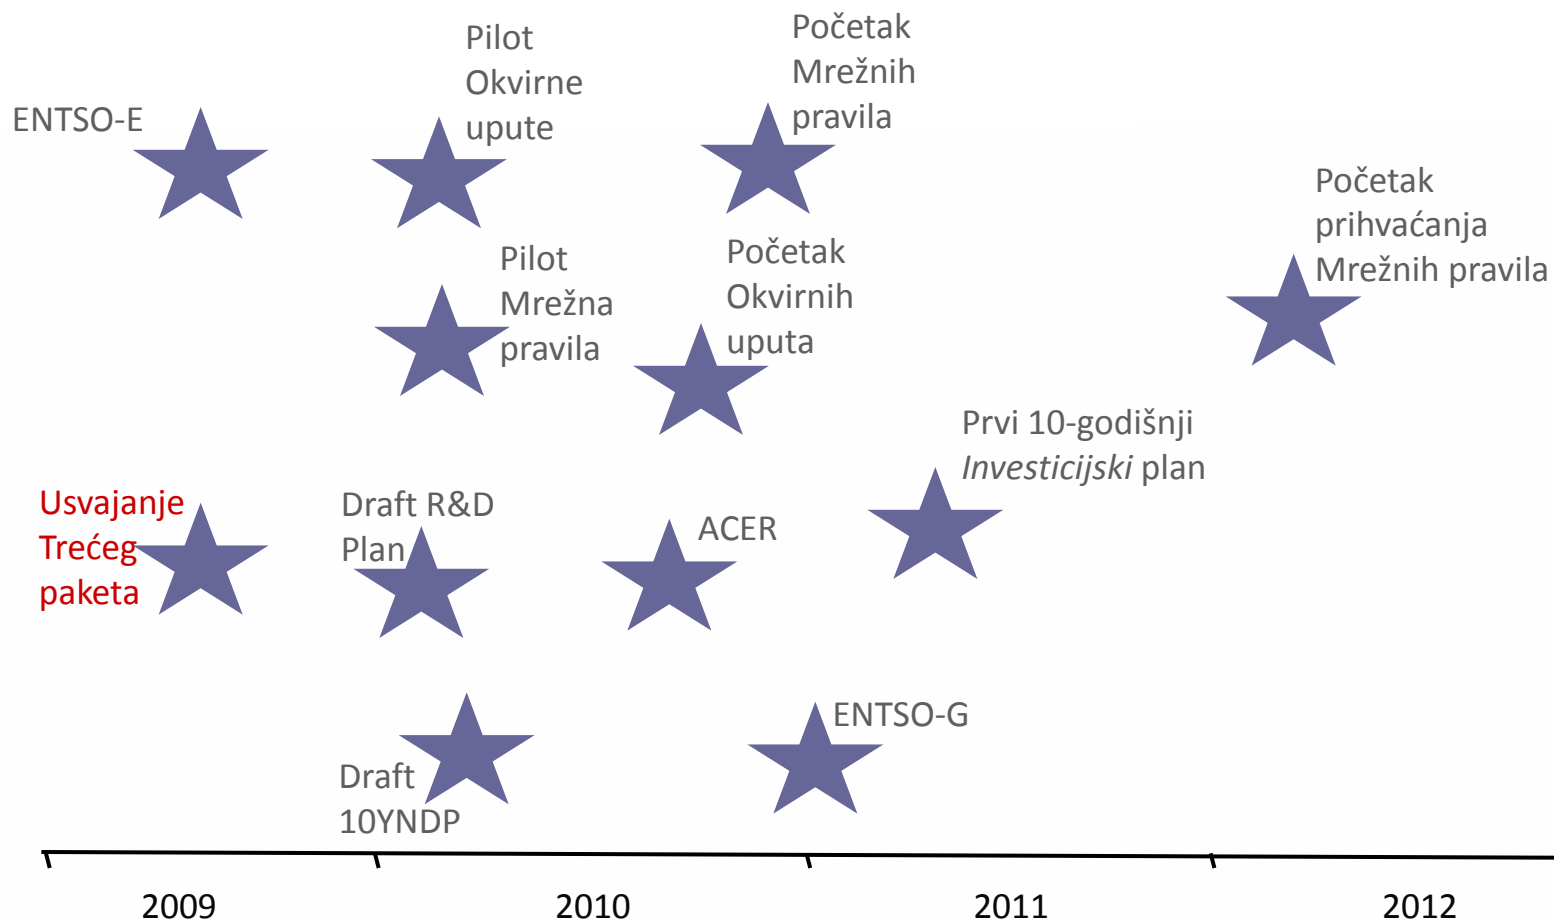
Pilot Okvirne upute

Početak Mrežnih pravila

ENTSO-E

Početak prihvaćanja Mrežnih pravila

Pilot Mrežna pravila

Početak Okvirnih uputa

Prvi 10-godišnji *Investicijski* plan

Usvajanje Trećeg paketa

Draft R&D Plan

ACER

ENTSO-G

Draft 10YNDP

2009

2010

2011

2012